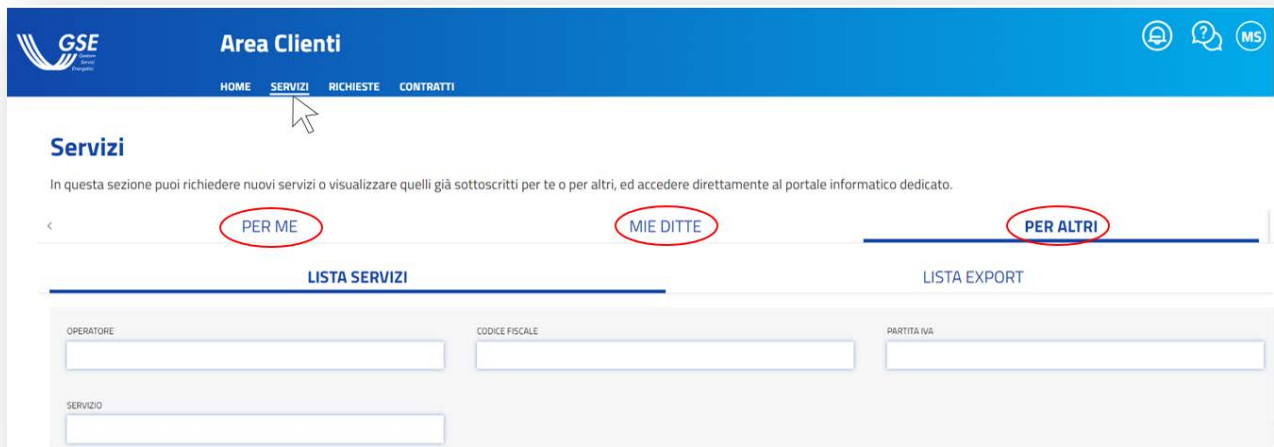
GSE Gestore Servizi Energetici

Area Clienti

HOME SERVIZI RICHIESTE CONTRATTI

MS

Servizi

In questa sezione puoi richiedere nuovi servizi o visualizzare quelli già sottoscritti per te o per altri, ed accedere direttamente al portale informatico dedicato.

‹ PER ME MIE DITTE PER ALTRI

LISTA SERVIZI LISTA EXPORT

OPERATORE

CODICE FISCALE

PARTITA IVA

SERVIZIO